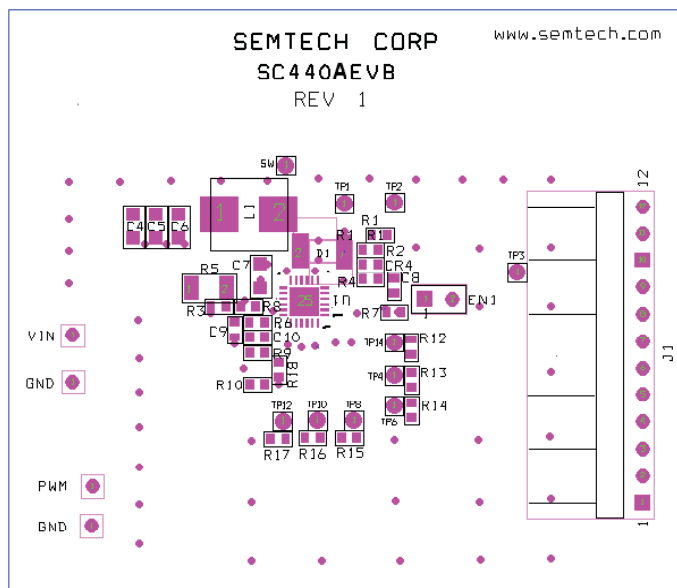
SEMTECH CORP
www.semtech.com
SC440AEVB
REV 1

SW
TP1
TP2
1
L1
2
C4 C5 C6
R1
R1
R2
CR4
C8
D1
2
R4
C7
R5
1
3
25
U1
EN1
R3
R8
R7
1
C9
R6
C10
TP14
R12
R9
R18
R13
TP4
R10
R14
TP6
TP12
TP10
TP8
R17 R16 R15
VIN
GND
PWM
GND
TP3
12
J1
1